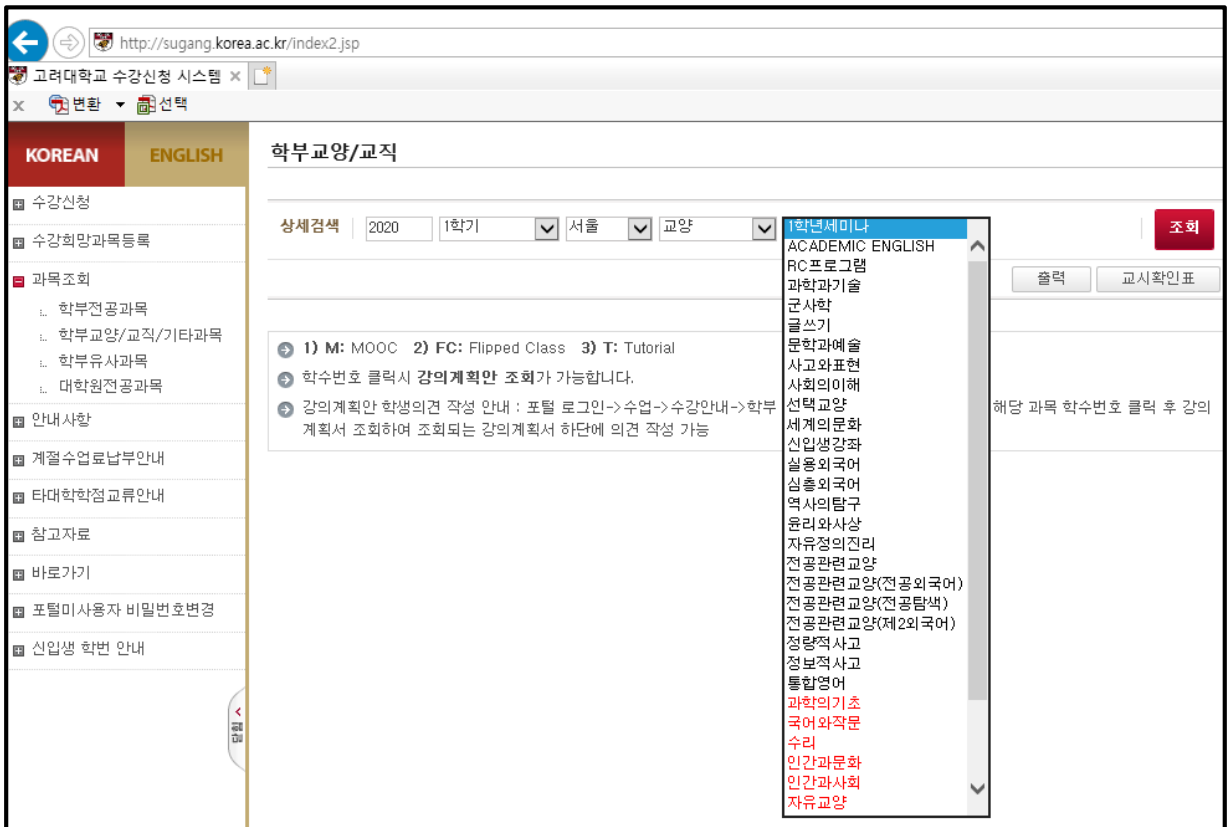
http://sugang.korea.ac.kr/index2.jsp

고려대학교 수강신청 시스템 ×

× 변환 ▾ 선택

KOREAN ENGLISH

수강신청

수강희망과목등록

과목조회

학부전공과목

학부교양/교직/기타과목

학부유사과목

대학원전공과목

안내사항

계절수업료납부안내

타대학학점교류안내

참고자료

바로가기

포털미사용자 비밀번호변경

신입생 학번 안내

닫힘

학부교양/교직

상세검색 2020 1학기 서울 교양 1학년세미나 조회

출력 교시확인표

1) M: MOOC 2) FC: Flipped Class 3) T: Tutorial

학수번호 클릭시 강의계획안 조회가 가능합니다.

강의계획안 학생의견 작성 안내 : 포털 로그인-> 수업-> 수강안내-> 학부 해당 과목 학수번호 클릭 후 강의계획서 조회하여 조회되는 강의계획서 하단에 의견 작성 가능

1학년세미나
ACADEMIC ENGLISH
RC프로그램
과학과기술
군사학
글쓰기
문학과예술
사고와표현
사회의이해
선택교양
세계의문화
신입생강좌
실용외국어
심층외국어
역사의탐구
윤리와사상
자유정의진리
전공관련교양
전공관련교양(전공외국어)
전공관련교양(전공탐색)
전공관련교양(제2외국어)
정량적사고
정보적사고
통합영어
과학의기초
국어와작문
수리
인간과문화
인간과사회
자유교양